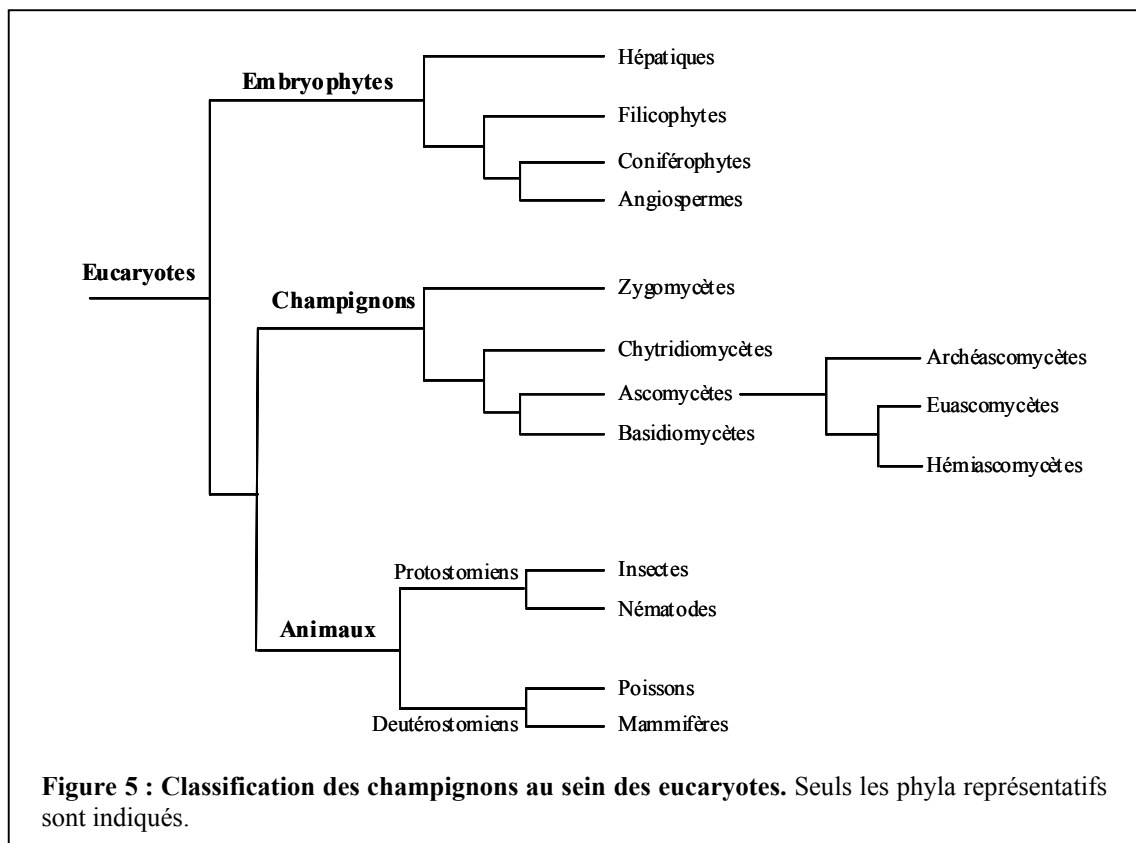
Eucaryotes

Embryophytes

Hépatiques

Filicophytes

Coniférophytes

Angiospermes

Champignons

Zygomycètes

Chytridiomycètes

Ascomycètes

Basidiomycètes

Archéascomycètes

Euascomycètes

Hémiascomycètes

Animaux

Protostomiens

Insectes

Nématodes

Deutérostomiens

Poissons

Mammifères

**Figure 5 : Classification des champignons au sein des eucaryotes.** Seuls les phyla représentatifs sont indiqués.